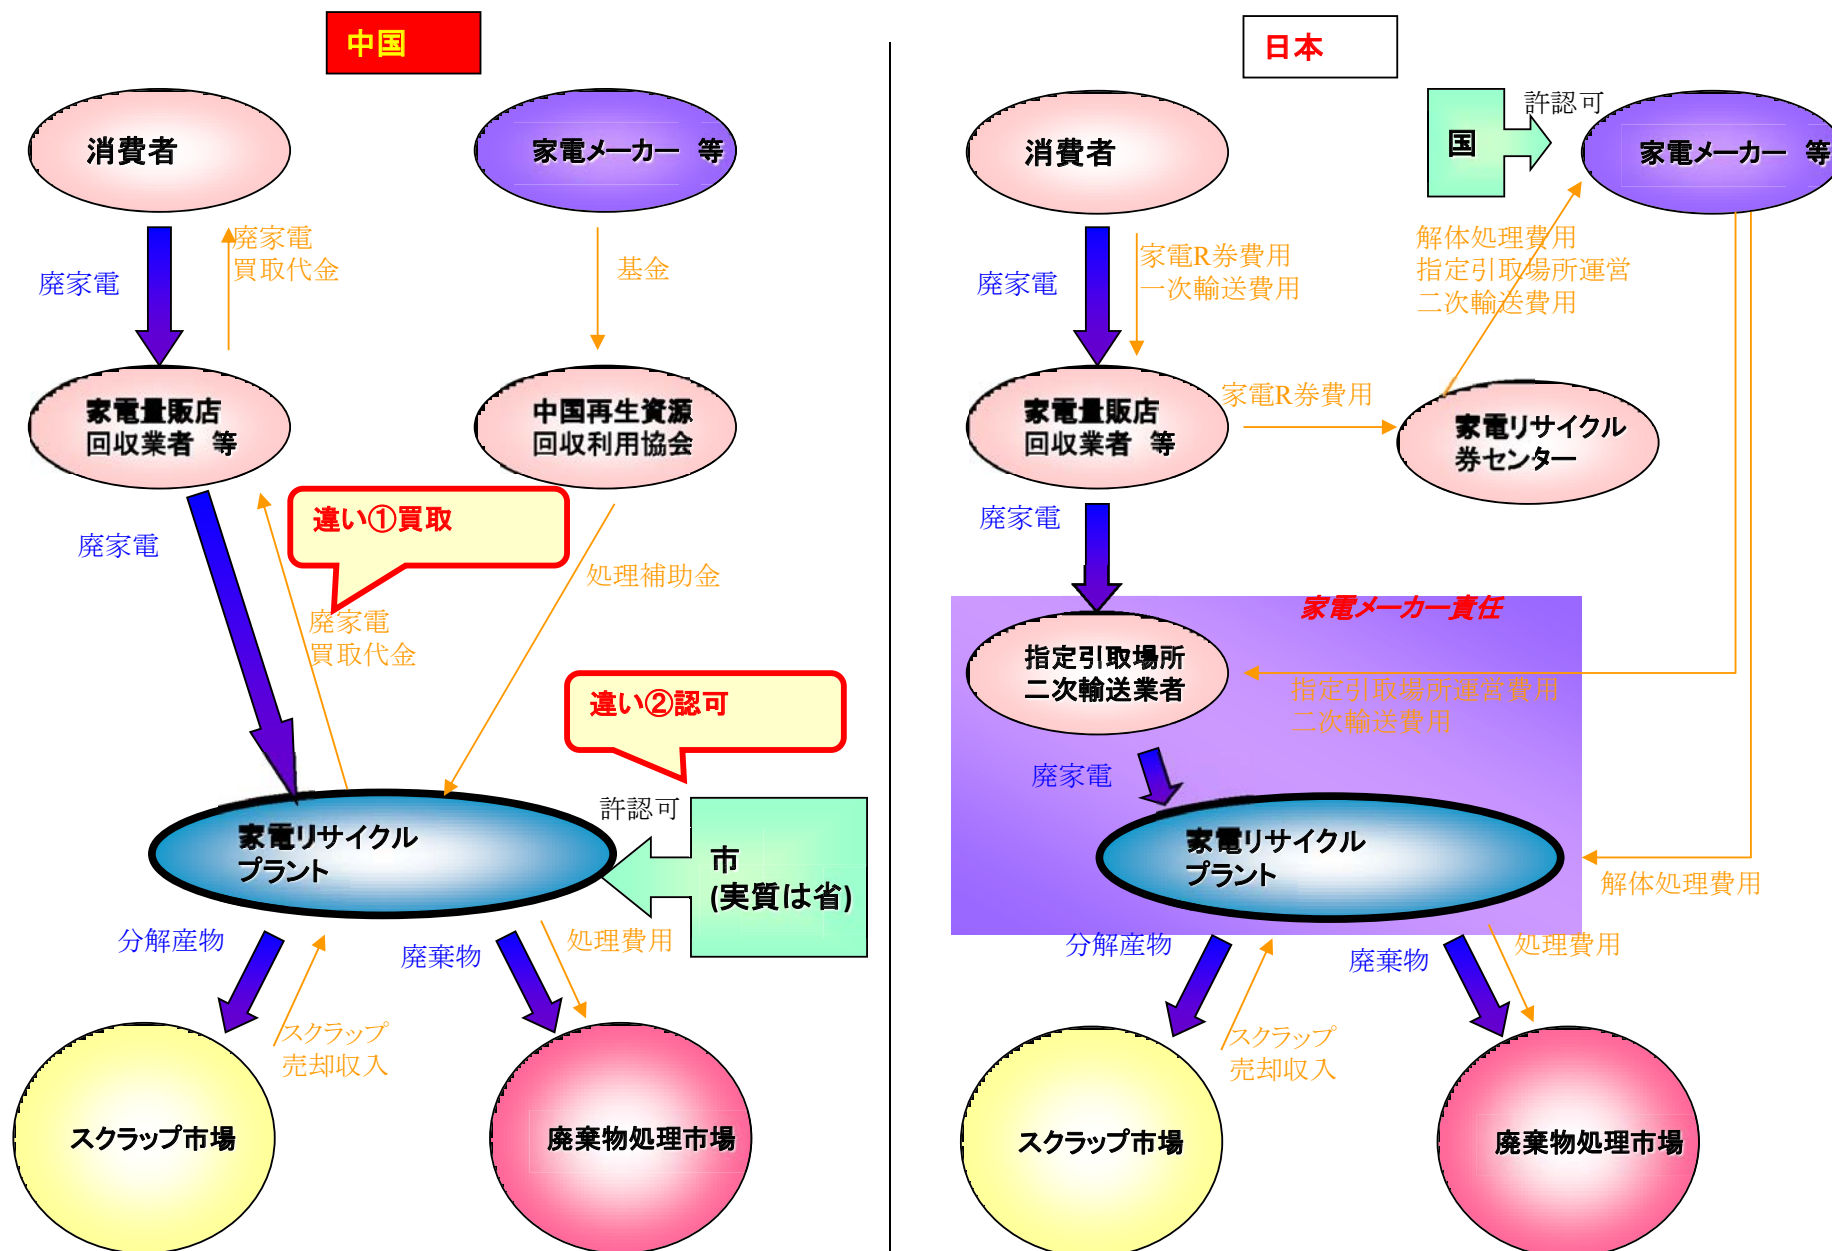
中国

消費者

家電メーカー　等

廃家電

廃家電
買取代金

基金

家電量販店
回収業者　等

中国再生資源
回収利用協会

廃家電

違い①買取

廃家電
買取代金

処理補助金

違い②認可

許認可

市
(実質は省)

家電リサイクル
プラント

分解産物

廃棄物

処理費用

スクラップ
売却収入

スクラップ市場

廃棄物処理市場

日本

国

許認可

消費者

家電メーカー　等

廃家電

家電R券費用
一次輸送費用

解体処理費用
指定引取場所運営
二次輸送費用

家電量販店
回収業者　等

家電R券費用

家電リサイクル
券センター

廃家電

家電メーカー責任

指定引取場所
二次輸送業者

指定引取場所運営費用
二次輸送費用

廃家電

家電リサイクル
プラント

解体処理費用

分解産物

廃棄物

処理費用

スクラップ
売却収入

スクラップ市場

廃棄物処理市場